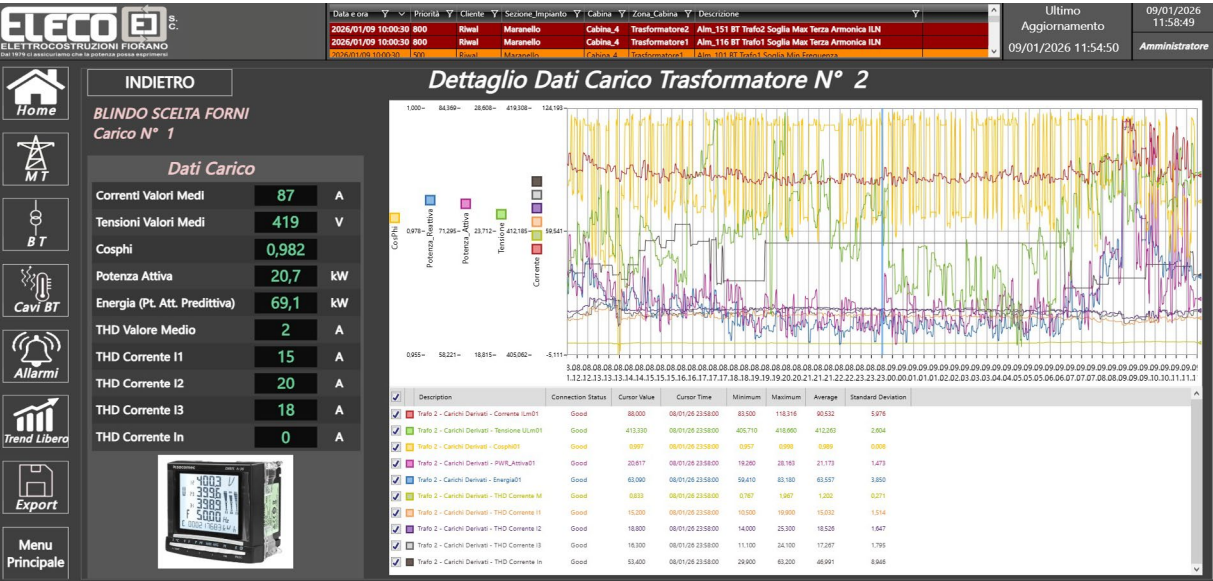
ELECO S.C.
ELETTROCOSTRUZIONI FIORANO
Dal 1979 ci assicuriamo che la potenza possa esprimersi

| Data e ora | Priorità | Cliente | Sezione_Impianto | Cabina | Zona_Cabina | Descrizione |
|---|---|---|---|---|---|---|
| 2026/01/09 10:00:30 | 800 | Riwal | Maranello | Cabina_4 | Trasformatore2 | Alm_151 BT Trafo2 Soglia Max Terza Armonica ILN |
| 2026/01/09 10:00:30 | 800 | Riwal | Maranello | Cabina_4 | Trasformatore1 | Alm_116 BT Trafo1 Soglia Max Terza Armonica ILN |
| 2026/01/09 10:00:30 | 500 | Riwal | Maranello | Cabina_4 | Trasformatore1 | Alm_101 BT Trafo1 Soglia Min Frequenza |

Ultimo Aggiornamento
09/01/2026 11:54:50
09/01/2026 11:58:49
Amministratore

Home
MT
BT
Cavi BT
Allarmi
Trend Libero
Export
Menu Principale

INDIETRO
Dettaglio Dati Carico Trasformatore N° 2
BLINDO SCELTA FORNI
Carico N° 1

Dati Carico
| | | |
|---|---|---|
| Correnti Valori Medi | 87 | A |
| Tensioni Valori Medi | 419 | V |
| Cosphi | 0,982 | |
| Potenza Attiva | 20,7 | kW |
| Energia (Pt. Att. Predittiva) | 69,1 | kW |
| THD Valore Medio | 2 | A |
| THD Corrente I1 | 15 | A |
| THD Corrente I2 | 20 | A |
| THD Corrente I3 | 18 | A |
| THD Corrente In | 0 | A |

1,000 84,369 28,608 419,308 124,193
CosPhi 0,978 Potenza_Reattiva 71,295 Potenza_Attiva 23,712 Tensione 412,185 Corrente 59,541
0,955 58,221 18,815 405,062 -5,111

| Description | Connection Status | Cursor Value | Cursor Time | Minimum | Maximum | Average | Standard Deviation |
|---|---|---|---|---|---|---|---|
| Trafo 2 - Carichi Derivati - Corrente ILm01 | Good | 88,000 | 08/01/26 23:58:00 | 83,500 | 118,316 | 90,532 | 5,976 |
| Trafo 2 - Carichi Derivati - Tensione ULm01 | Good | 413,330 | 08/01/26 23:58:00 | 405,710 | 418,660 | 412,263 | 2,604 |
| Trafo 2 - Carichi Derivati - Cosphi01 | Good | 0,997 | 08/01/26 23:58:00 | 0,957 | 0,999 | 0,989 | 0,006 |
| Trafo 2 - Carichi Derivati - PWR_Attiva01 | Good | 20,617 | 08/01/26 23:58:00 | 19,260 | 28,163 | 21,173 | 1,473 |
| Trafo 2 - Carichi Derivati - Energia01 | Good | 63,090 | 08/01/26 23:58:00 | 59,410 | 83,180 | 63,557 | 3,650 |
| Trafo 2 - Carichi Derivati - THD Corrente M | Good | 0,833 | 08/01/26 23:58:00 | 0,767 | 1,667 | 1,202 | 0,271 |
| Trafo 2 - Carichi Derivati - THD Corrente I1 | Good | 15,200 | 08/01/26 23:58:00 | 10,500 | 18,900 | 15,032 | 1,514 |
| Trafo 2 - Carichi Derivati - THD Corrente I2 | Good | 18,800 | 08/01/26 23:58:00 | 14,000 | 25,300 | 18,526 | 1,647 |
| Trafo 2 - Carichi Derivati - THD Corrente I3 | Good | 16,300 | 08/01/26 23:58:00 | 11,100 | 24,100 | 17,267 | 1,795 |
| Trafo 2 - Carichi Derivati - THD Corrente In | Good | 53,400 | 08/01/26 23:58:00 | 29,900 | 63,200 | 46,991 | 8,946 |